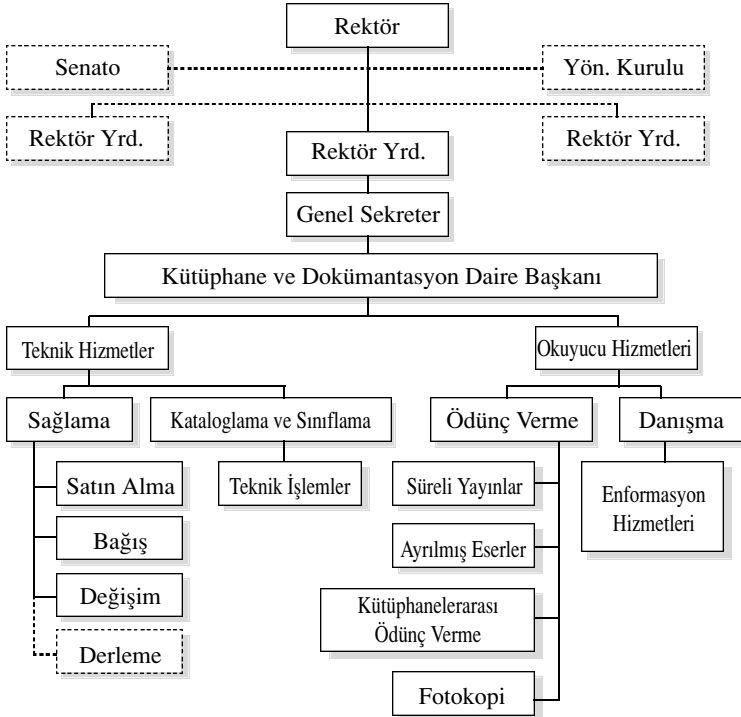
Rektör

Senato

Yön. Kurulu

Rektör Yrd.

Rektör Yrd.

Rektör Yrd.

Genel Sekreter

Kütüphane ve Dokümantasyon Daire Başkanı

Teknik Hizmetler

Okuyucu Hizmetleri

Sağlama

Kataloglama ve Sınıflama

Ödünç Verme

Danışma

Satın Alma

Teknik İşlemler

Süreli Yayınlar

Enformasyon Hizmetleri

Bağış

Ayrılmış Eserler

Değişim

Kütüphanelerarası Ödünç Verme

Derleme

Fotokopi